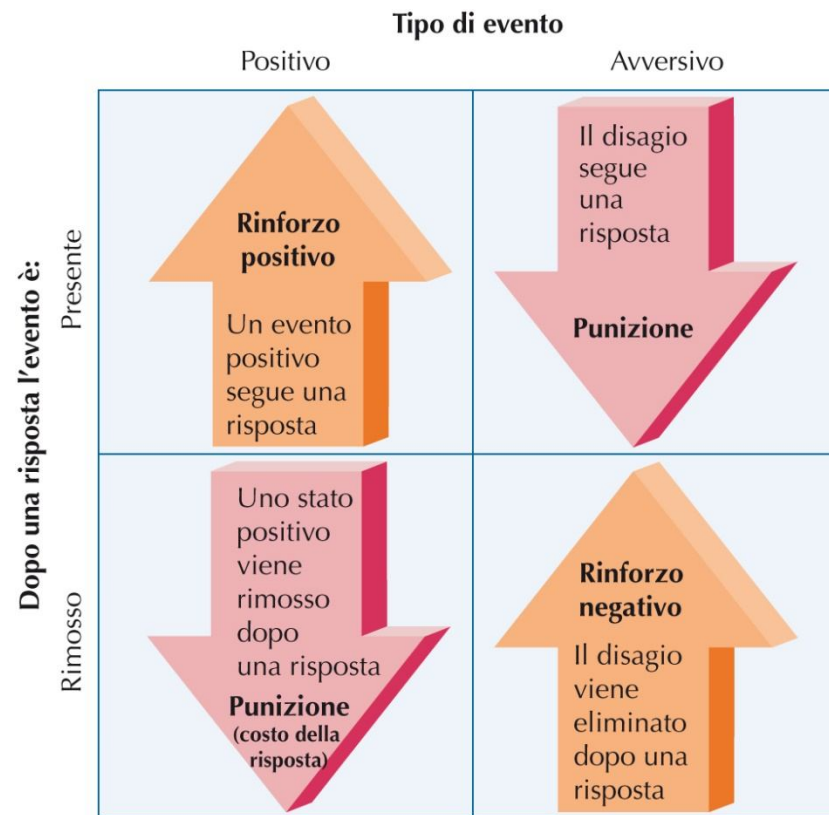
Tipo di evento

Positivo

Avversivo

Dopo una risposta l'evento è:

Presente

Rinforzo positivo

Un evento positivo segue una risposta

Il disagio segue una risposta

Punizione

Rimosso

Uno stato positivo viene rimosso dopo una risposta

Punizione (costo della risposta)

Rinforzo negativo

Il disagio viene eliminato dopo una risposta